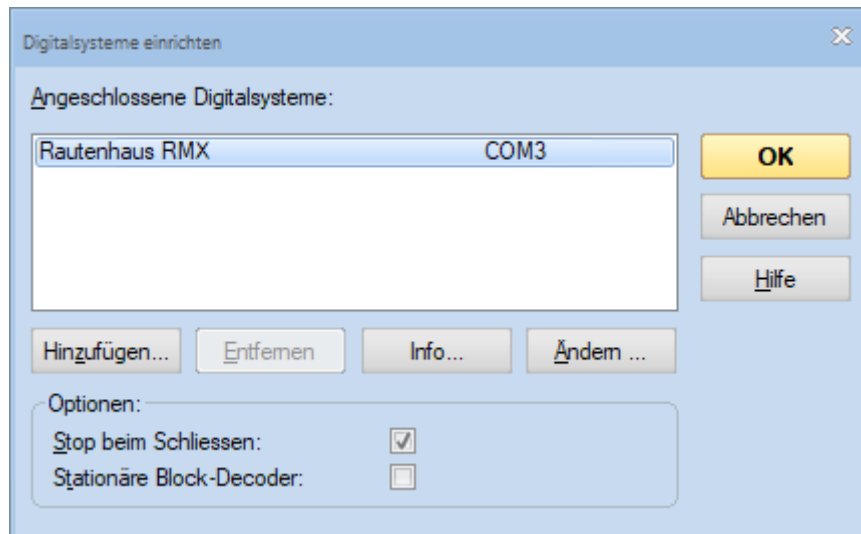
Digitalsysteme einrichten

Angeschlossene Digitalsysteme:

Rautenhaus RMX COM3

OK

Abbrechen

Hilfe

Hinzufügen...

Entfernen

Info...

Ändern ...

Optionen:

Stop beim Schliessen:

Stationäre Block-Decoder: